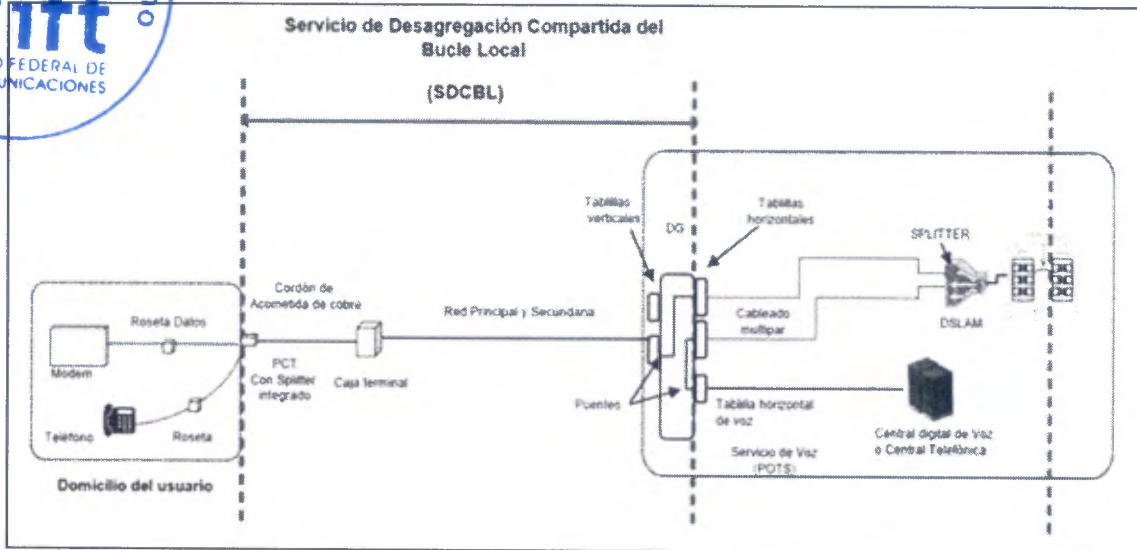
ift
FEDERAL DE
NICACIONES

Servicio de Desagregación Compartida del Bucle Local

(SDCBL)

Tablillas verticales

DG

Tablillas horizontales

SPLITTER

Cordón de Acometida de cobre

Red Principal y Secundaria

Cableado multipar

DSLAM

Roseta Datos

Modem

PCT Con Splitter integrado

Caja terminal

Puentes

Tablilla horizontal de voz

Teléfono

Roseta

Central digital de Voz o Central Telefónica

Servicio de Voz (POTS)

Domicilio del usuario